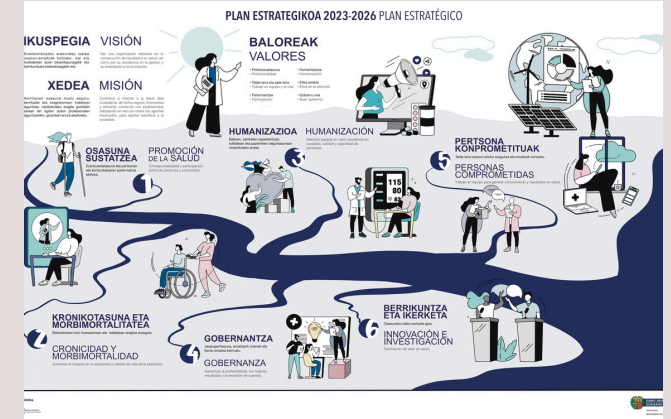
PLAN ESTRATEGIKOA 2023-2026 PLAN ESTRATÉGICO

IKUSPEGIA VISIÓN

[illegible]

XEDEA MISIÓN

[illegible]

BALOREAK VALORES

• Profesionaltasuna • Profesionalidad
• Humanizazioa • Humanización
• Talde lana eta parte-hartzea • Trabajo en equipo y en red
• Etika arloko • Ética en la atención
• Parte-hartzea • Participación
• Gobernu ona • Buen gobierno

HUMANIZAZIOA HUMANIZACIÓN

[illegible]

PERTSONA KONPROMETITUAK PERSONAS COMPROMETIDAS

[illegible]

OSASUNA SUSTATZEA PROMOCIÓN DE LA SALUD

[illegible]

115
80

1

2

3

4

5

6

KRONIKOTASUNA ETA MORBIMORTALITATEA CRONICIDAD Y MORBIMORTALIDAD

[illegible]

GOBERNANTZA GOBERNANZA

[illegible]

BERRIKUNTZA ETA IKERKETA INNOVACIÓN E INVESTIGACIÓN

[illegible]